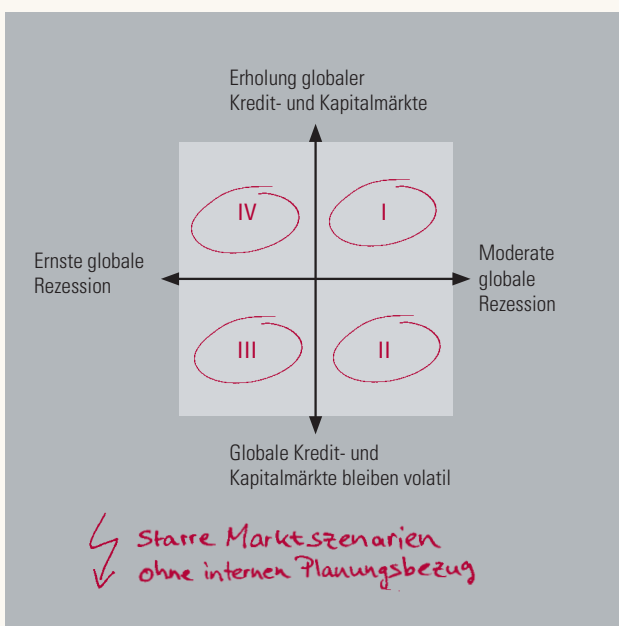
Erholung globaler
Kredit- und Kapitalmärkte

IV

I

Ernste globale
Rezession

Moderate
globale
Rezession

III

II

Globale Kredit- und
Kapitalmärkte bleiben volatil

Starre Marktszenarien
ohne internen Planungsbezug